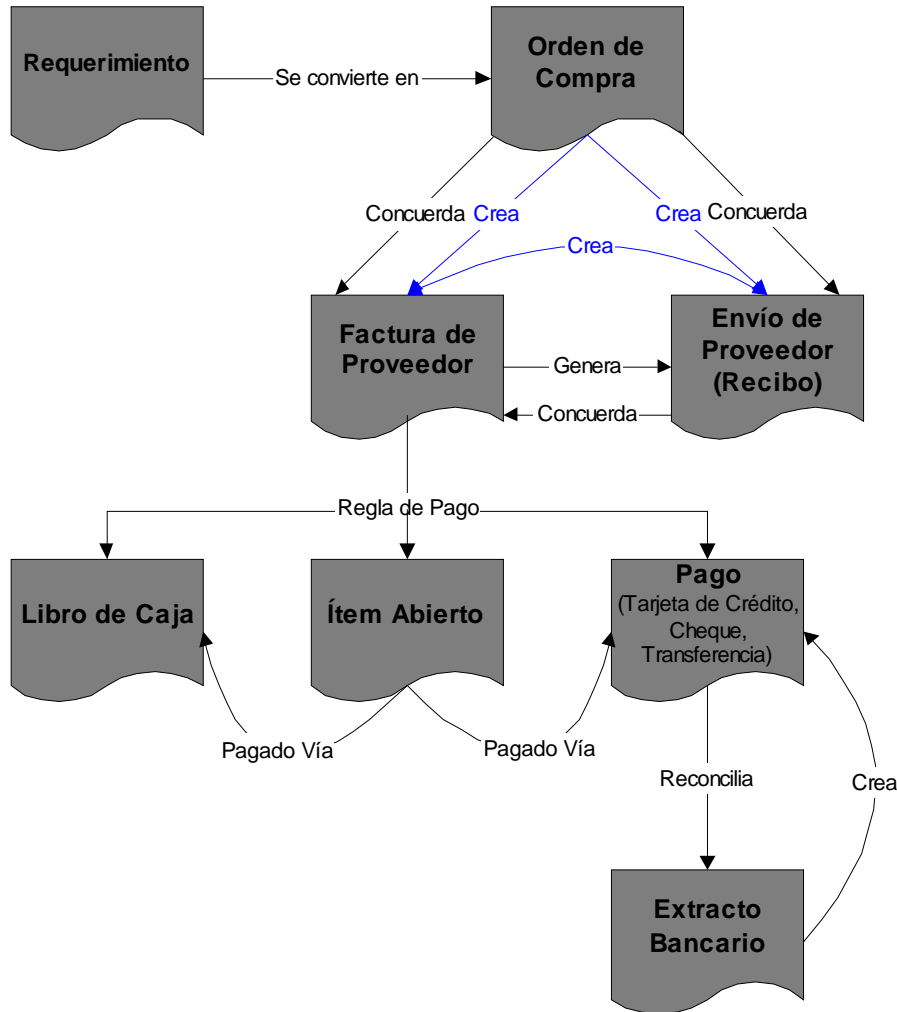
Requerimiento

Se convierte en

Orden de Compra

Concuerda

Crea

Crea

Concuerda

Crea

Factura de Proveedor

Genera

Envío de Proveedor (Recibo)

Concuerda

Regla de Pago

Libro de Caja

Ítem Abierto

Pago
(Tarjeta de Crédito, Cheque, Transferencia)

Pagado Vía

Pagado Vía

Reconcilia

Crea

Extracto Bancario